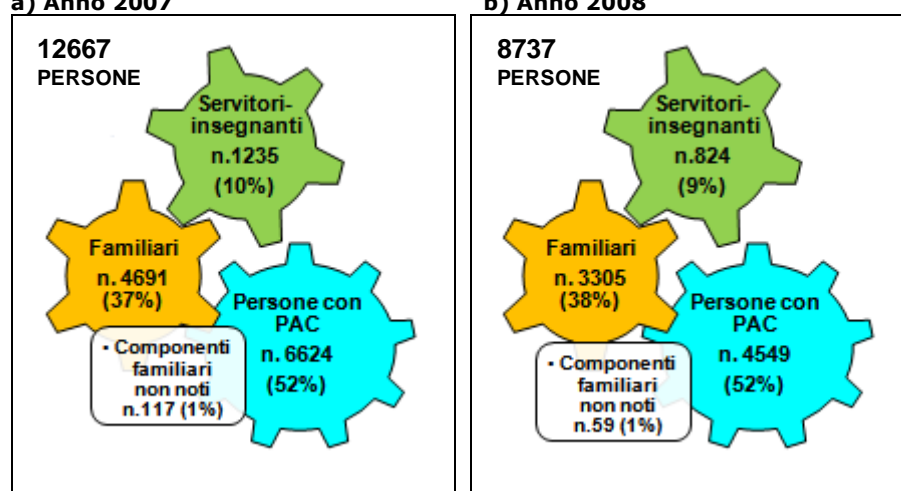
a) Anno 2007

12667
PERSONE

Servitori-insegnanti
n.1235
(10%)

Familiari
n. 4691
(37%)

Persone con PAC
n. 6624
(52%)

- Componenti familiari non noti
n.117 (1%)

b) Anno 2008

8737
PERSONE

Servitori-insegnanti
n.824
(9%)

Familiari
n. 3305
(38%)

Persone con PAC
n. 4549
(52%)

- Componenti familiari non noti
n.59 (1%)